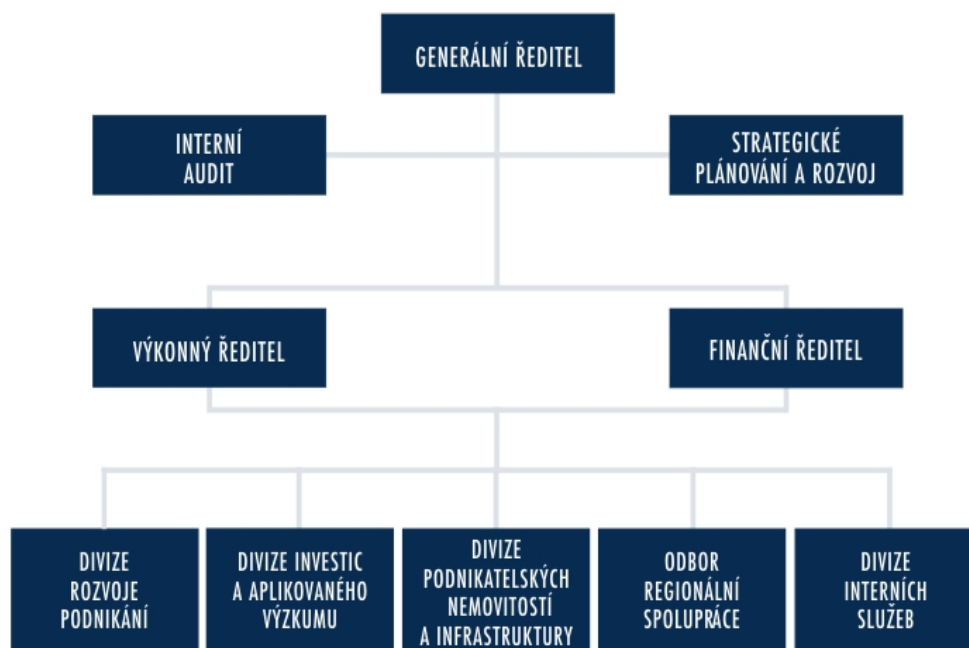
GENERÁLNÍ ŘEDITEL

INTERNÍ AUDIT

STRATEGICKÉ PLÁNOVÁNÍ A ROZVOJ

VÝKONNÝ ŘEDITEL

FINANČNÍ ŘEDITEL

DIVIZE ROZVOJE PODNIKÁNÍ

DIVIZE INVESTIC A APLIKOVANÉHO VÝZKUMU

DIVIZE PODNIKATELSKÝCH NEMOVITOSTÍ A INFRASTRUKTURY

ODBOR REGIONÁLNÍ SPOLUPRÁCE

DIVIZE INTERNÍCH SLUŽEB